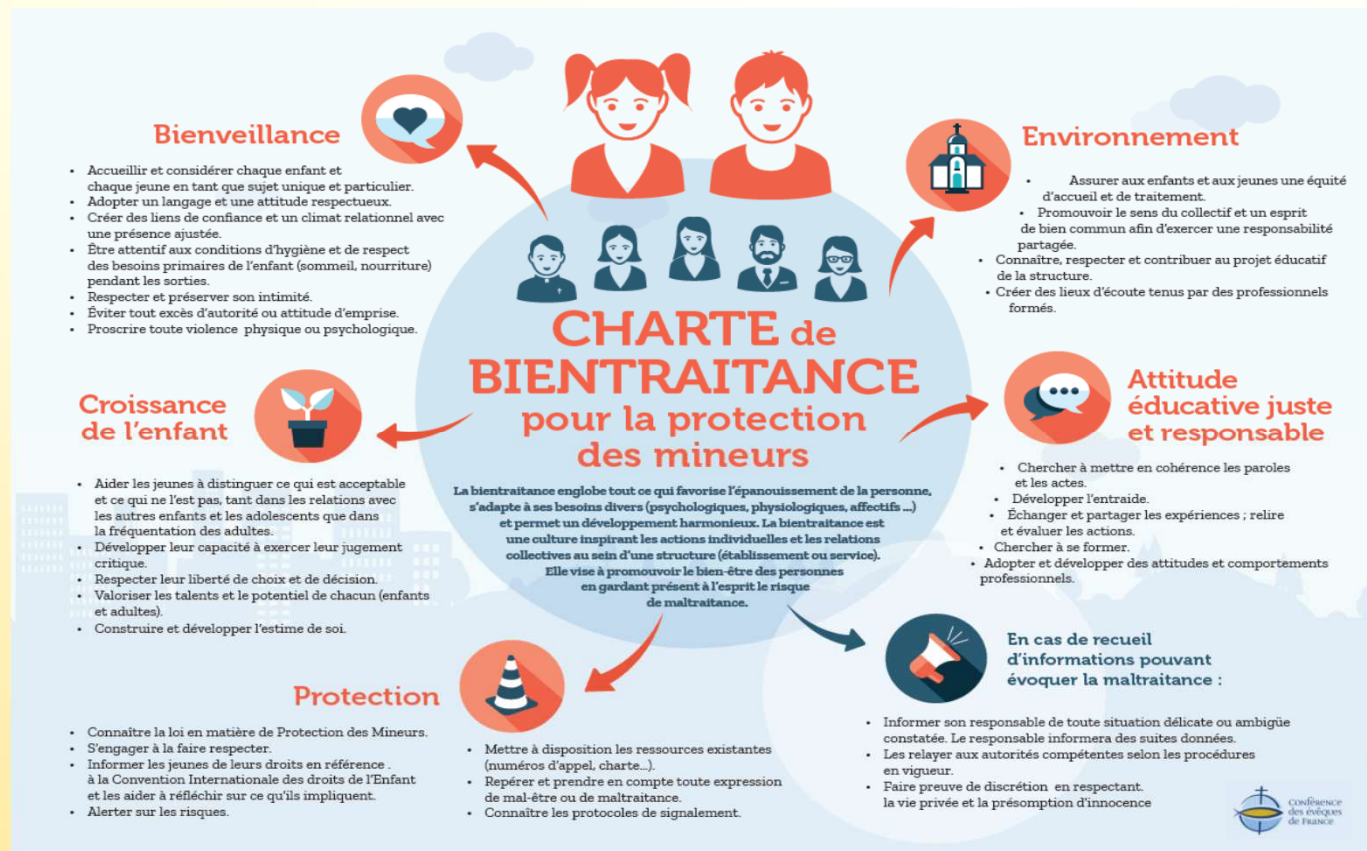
Bienveillance

- Accueillir et considérer chaque enfant et chaque jeune en tant que sujet unique et particulier.
- Adopter un langage et une attitude respectueux.
- Créer des liens de confiance et un climat relationnel avec une présence ajustée.
- Être attentif aux conditions d'hygiène et de respect des besoins primaires de l'enfant (sommeil, nourriture) pendant les sorties.
- Respecter et préserver son intimité.
- Éviter tout excès d'autorité ou attitude d'emprise.
- Proscrire toute violence physique ou psychologique.

Environnement

- Assurer aux enfants et aux jeunes une équité d'accueil et de traitement.
- Promouvoir le sens du collectif et un esprit de bien commun afin d'exercer une responsabilité partagée.
- Connaître, respecter et contribuer au projet éducatif de la structure.
- Créer des lieux d'écoute tenus par des professionnels formés.

CHARTE de BIENTRAITANCE pour la protection des mineurs

La bientraitance englobe tout ce qui favorise l'épanouissement de la personne, s'adapte à ses besoins divers (psychologiques, physiologiques, affectifs ...) et permet un développement harmonieux. La bientraitance est une culture inspirant les actions individuelles et les relations collectives au sein d'une structure (établissement ou service). Elle vise à promouvoir le bien-être des personnes en gardant présent à l'esprit le risque de maltraitance.

Croissance de l'enfant

- Aider les jeunes à distinguer ce qui est acceptable et ce qui ne l'est pas, tant dans les relations avec les autres enfants et les adolescents que dans la fréquentation des adultes.
- Développer leur capacité à exercer leur jugement critique.
- Respecter leur liberté de choix et de décision.
- Valoriser les talents et le potentiel de chacun (enfants et adultes).
- Construire et développer l'estime de soi.

Attitude éducative juste et responsable

- Chercher à mettre en cohérence les paroles et les actes.
- Développer l'entraide.
- Échanger et partager les expériences ; relire et évaluer les actions.
- Chercher à se former.
- Adopter et développer des attitudes et comportements professionnels.

Protection

- Connaître la loi en matière de Protection des Mineurs.
- S'engager à la faire respecter.
- Informer les jeunes de leurs droits en référence . à la Convention Internationale des droits de l'Enfant et les aider à réfléchir sur ce qu'ils impliquent.
- Alerter sur les risques.

- Mettre à disposition les ressources existantes (numéros d'appel, charte...).
- Repérer et prendre en compte toute expression de mal-être ou de maltraitance.
- Connaître les protocoles de signalement.

En cas de recueil d'informations pouvant évoquer la maltraitance :

- Informer son responsable de toute situation délicate ou ambigüe constatée. Le responsable informera des suites données.
- Les relayer aux autorités compétentes selon les procédures en vigueur.
- Faire preuve de discrétion en respectant. la vie privée et la présomption d'innocence

Conférence des évêques de France